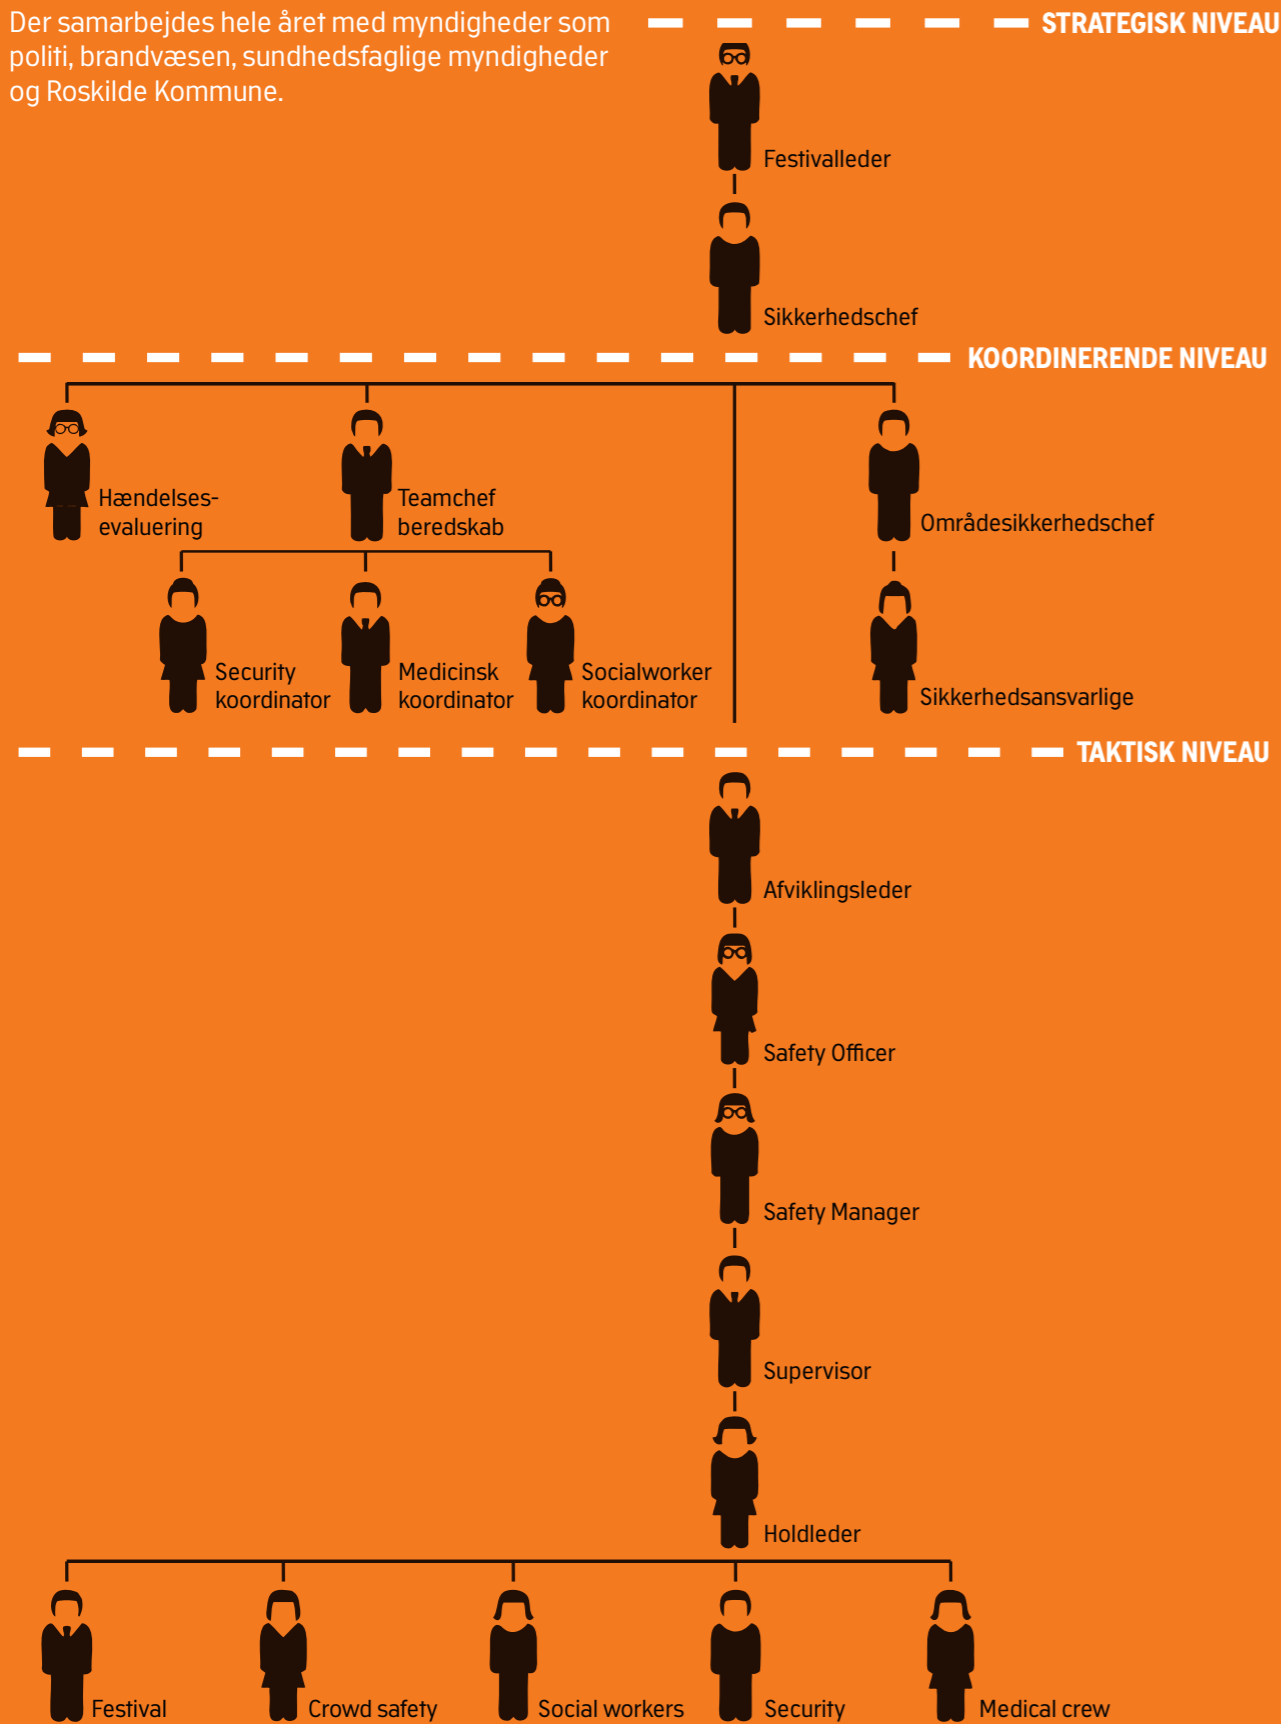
Der samarbejdes hele året med myndigheder som politi, brandvæsen, sundhedsfaglige myndigheder og Roskilde Kommune.

STRATEGISK NIVEAU

Festivalleder

Sikkerhedschef

KOORDINERENDE NIVEAU

Hændelsesevaluering

Teamchef beredskab

Områdesikkerhedschef

Security koordinator

Medicinsk koordinator

Socialworker koordinator

Sikkerhedsansvarlige

TAKTISK NIVEAU

Afviklingsleder

Safety Officer

Safety Manager

Supervisor

Holdleder

Festival

Crowd safety

Social workers

Security

Medical crew